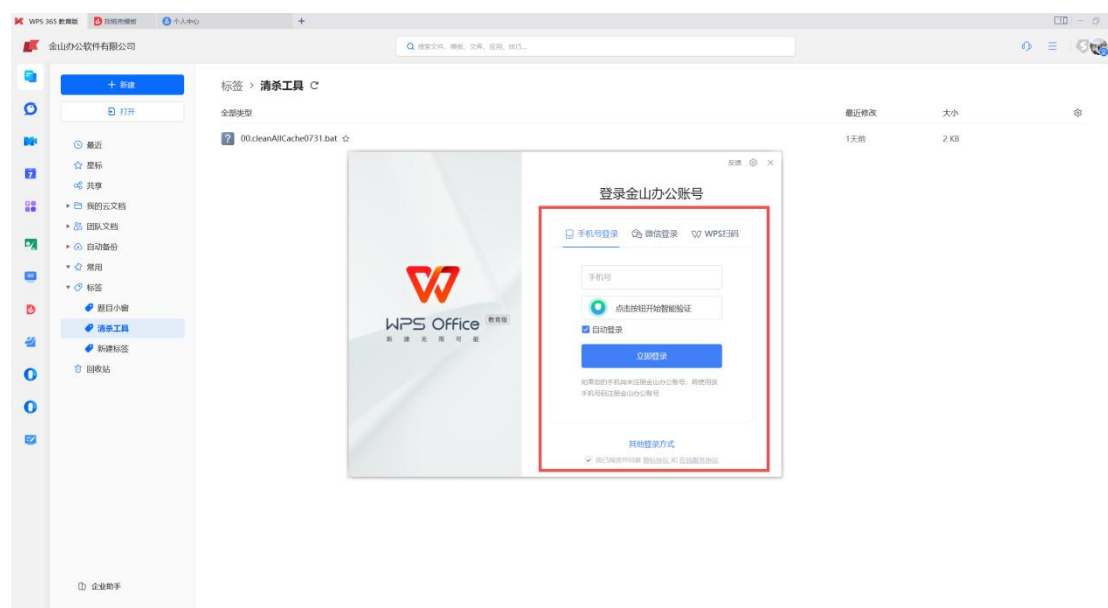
WPS 365 教育版 | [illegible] | 个人中心 | +

金山办公软件有限公司

搜索文件、模板、文库、应用、技巧...

+ 新建
打开

最近
星标
共享
我的云文档
团队文档
自动备份
常用
标签
题目小窗
清杀工具
新建标签
回收站

企业助手

标签 › 清杀工具

全部类型 | 最近修改 | 大小
00.cleanAllCache0731.bat | 1天前 | 2 KB

反馈

登录金山办公账号

手机号登录 | 微信登录 | WPS扫码

手机号

点击按钮开始智能验证

自动登录

立即登录

如果您的手机尚未注册金山办公账号，将使用该手机号码注册金山办公账号

其他登录方式

我已阅读并同意 隐私协议 和 在线服务协议

WPS Office 教育版
新 建 无 限 可 能